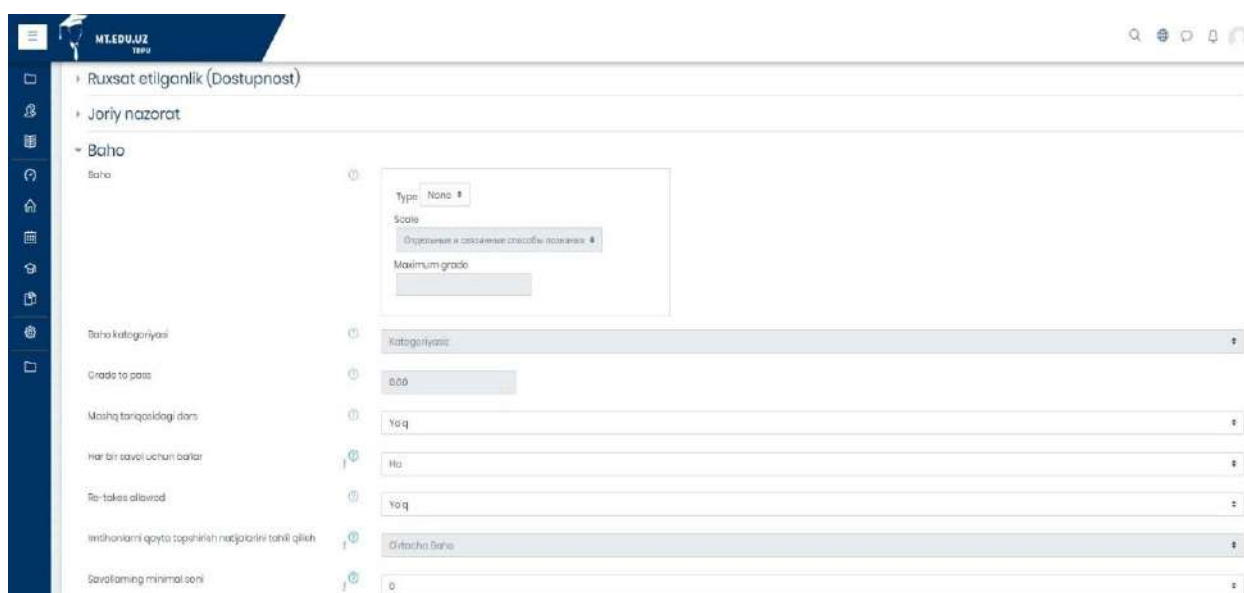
MT.EDU.UZ
TDPU

Ruxsat etilganlik (Dostupnost)

Joriy nazorat

Baho

Baho

Type None

Scale

Отдельные и связанные способы познания

Maximum grade

Baho kategoriyasi

Kategoriyasiz

Grade to pass

0.00

Mashq tariqasidagi dars

Yo'q

Har bir savol uchun ballar

Ha

Re-takes allowed

Yo'q

Imtihonlarni qayta topshirish natijalarini tahlil qilish

O'rtacha Baho

Savollarning minimal soni

0